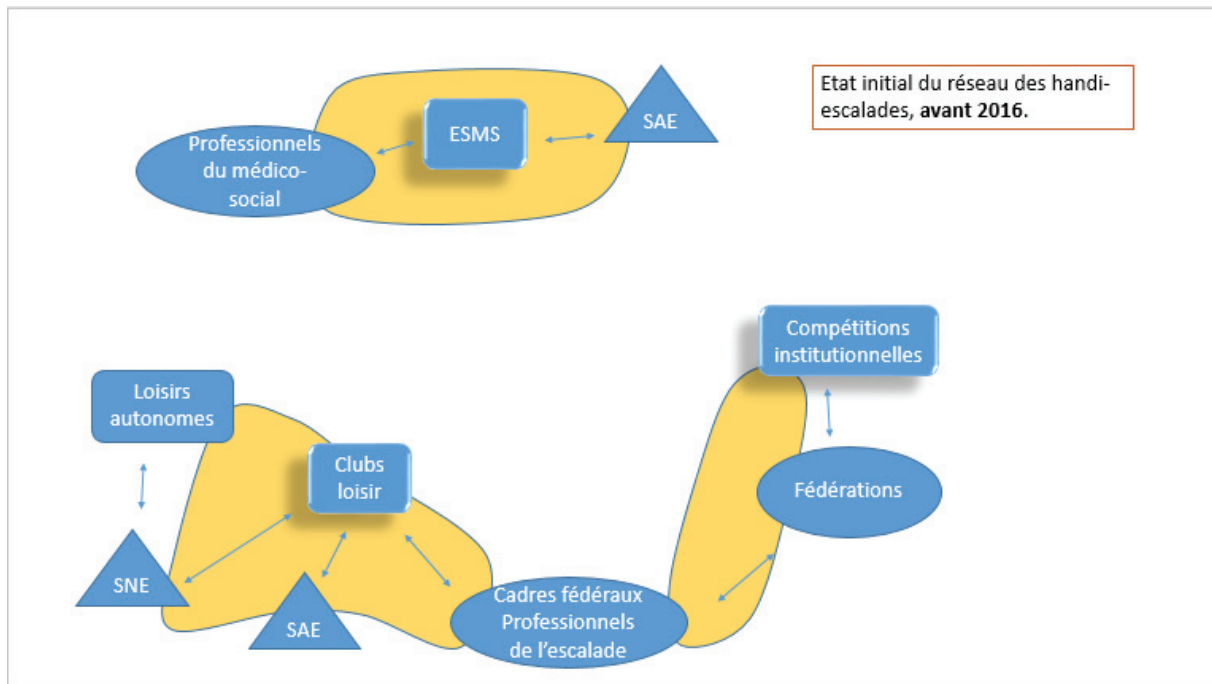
Etat initial du réseau des handi-escalades, **avant 2016.**

ESMS

Professionnels du médico-social

SAE

Compétitions institutionnelles

Loisirs autonomes

Clubs loisir

Fédérations

SNE

SAE

Cadres fédéraux Professionnels de l'escalade